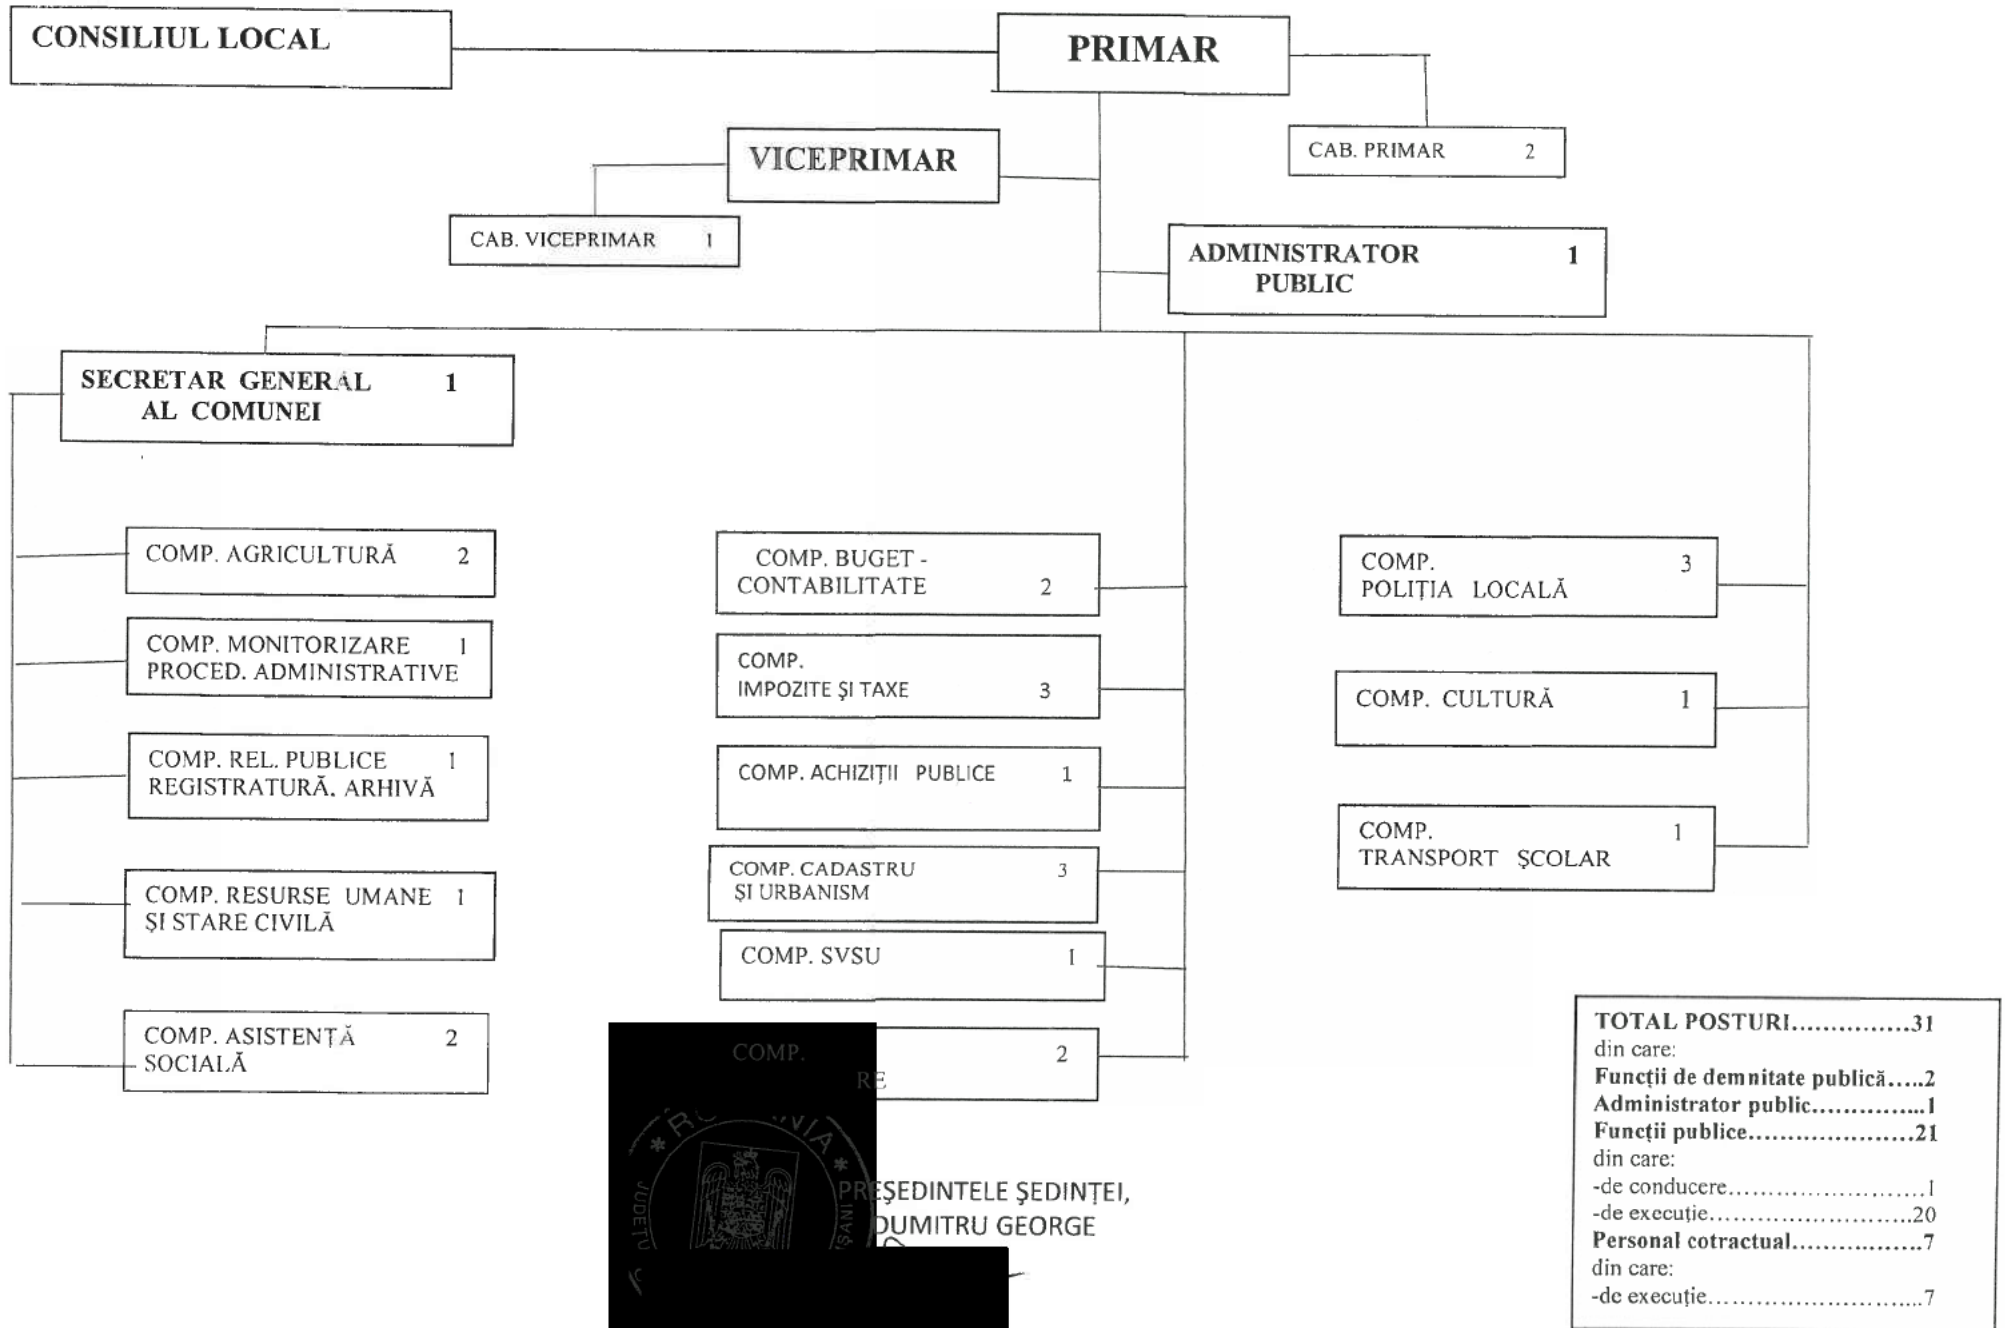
CONSILIUL LOCAL

PRIMAR

VICEPRIMAR

CAB. PRIMAR 2

CAB. VICEPRIMAR 1

ADMINISTRATOR PUBLIC 1

SECRETAR GENERAL AL COMUNEI 1

COMP. AGRICULTURĂ 2

COMP. MONITORIZARE PROCED. ADMINISTRATIVE 1

COMP. REL. PUBLICE REGISTRATURĂ. ARHIVĂ 1

COMP. RESURSE UMANE ŞI STARE CIVILĂ 1

COMP. ASISTENȚĂ SOCIALĂ 2

COMP. BUGET - CONTABILITATE 2

COMP. IMPOZITE ŞI TAXE 3

COMP. ACHIZIȚII PUBLICE 1

COMP. CADASTRU ŞI URBANISM 3

COMP. SVSU 1

COMP. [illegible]RE 2

COMP. POLIȚIA LOCALĂ 3

COMP. CULTURĂ 1

COMP. TRANSPORT ŞCOLAR 1

RO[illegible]VIA
JUDEȚU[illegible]ȘANI

PREŞEDINTELE ŞEDINȚEI,
DUMITRU GEORGE

TOTAL POSTURI..............31
din care:
Funcții de demnitate publică.....2
Administrator public..............1
Funcții publice...................21
din care:
-de conducere........................1
-de execuție.........................20
Personal cotractual................7
din care:
-de execuție..........................7